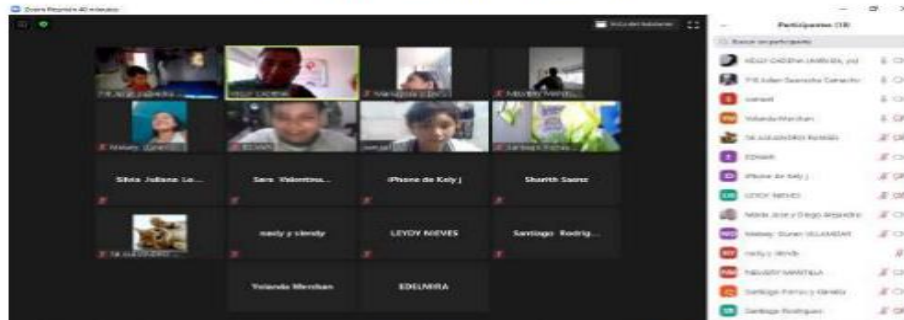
Zoom Reunión 40 minutos

Participantes (18)

Silvia Juliana Lo...

Sara Valentina...

iPhone de Kely j

Sharith Saenz

nesly y slendy

LEYDY NIEVES

Santiago Rodrig...

Yolanda Meneses

EDELMIRA

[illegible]

Yolanda Meneses

EDNAIR

iPhone de Kely j

LEYDY NIEVES

Maria Jose y Diego Alejandro

nesly y slendy

Santiago Rodriguez